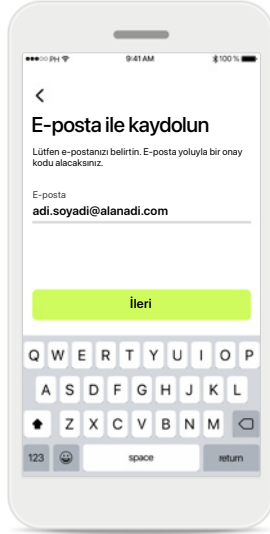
PH 9:41 AM 100 %

<

E-posta ile kaydolun

Lütfen e-postanızı belirtin. E-posta yoluyla bir onay kodu alacaksınız.

E-posta
adi.soyadi@alanadi.com

İleri

Q W E R T Y U I O P
A S D F G H J K L
Z X C V B N M
123 space return